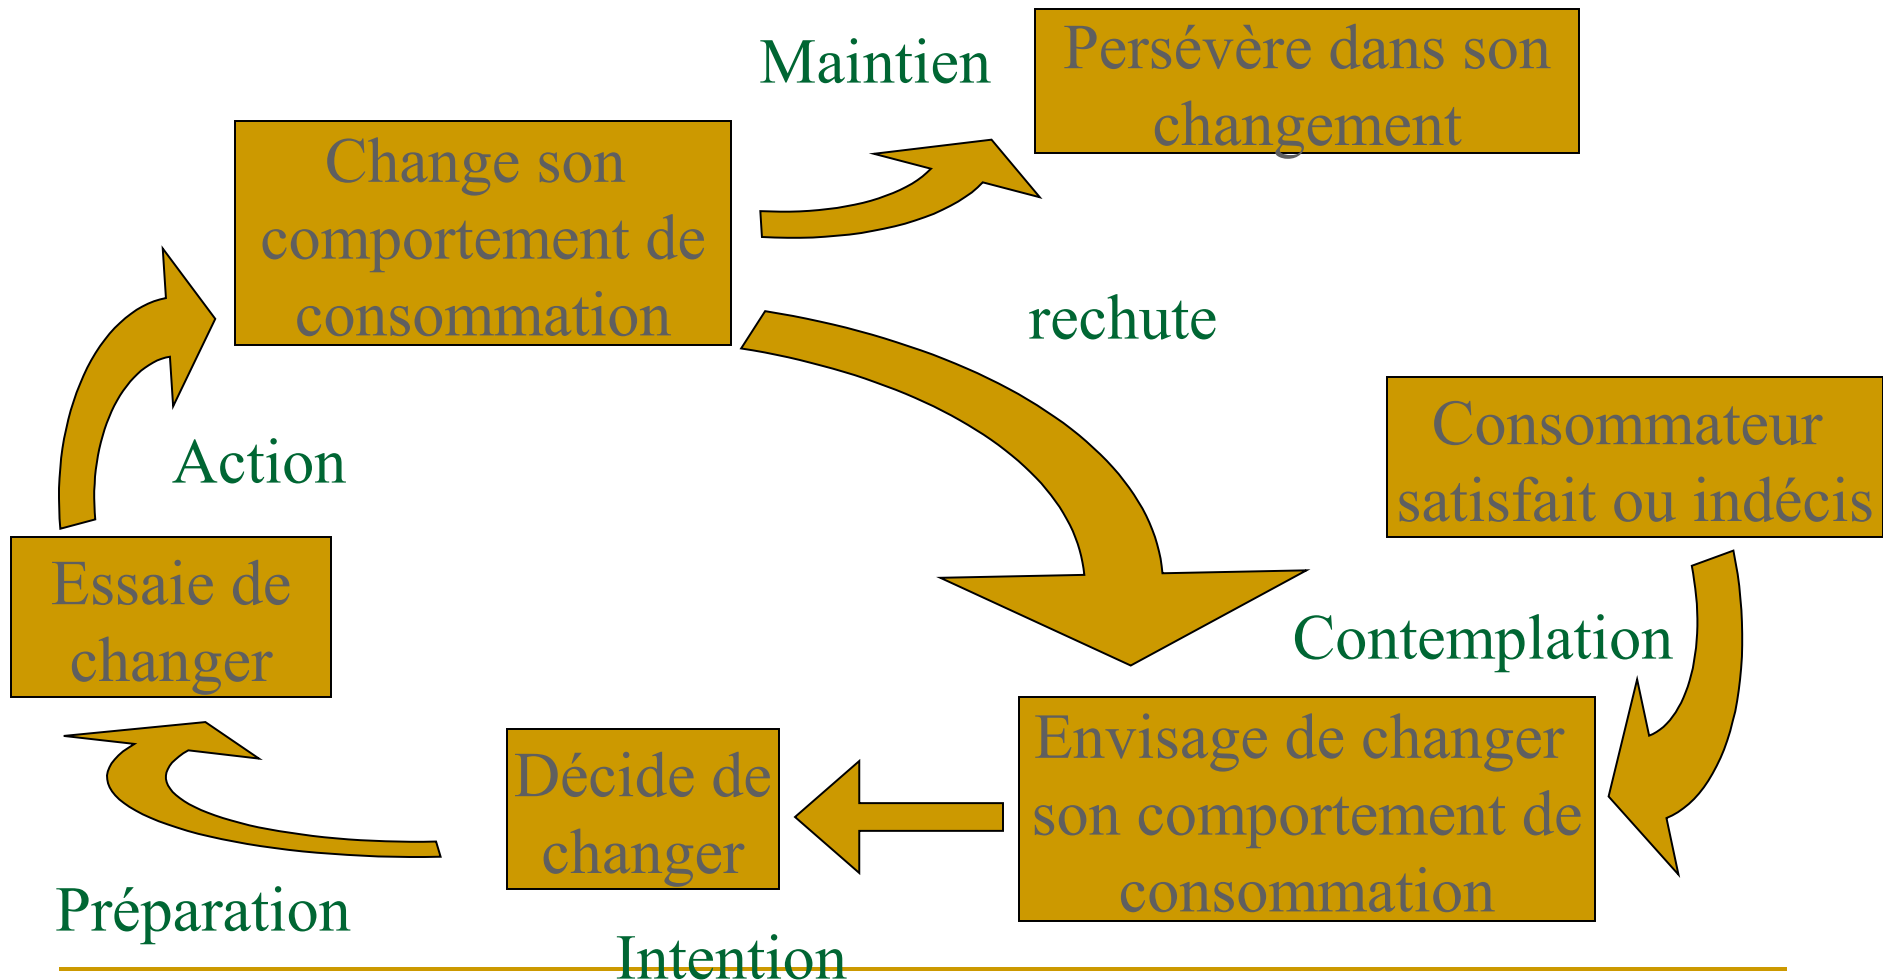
Maintien

Persévère dans son changement

Change son comportement de consommation

rechute

Consommateur satisfait ou indécis

Action

Essaie de changer

Contemplation

Envisage de changer son comportement de consommation

Décide de changer

Préparation

Intention